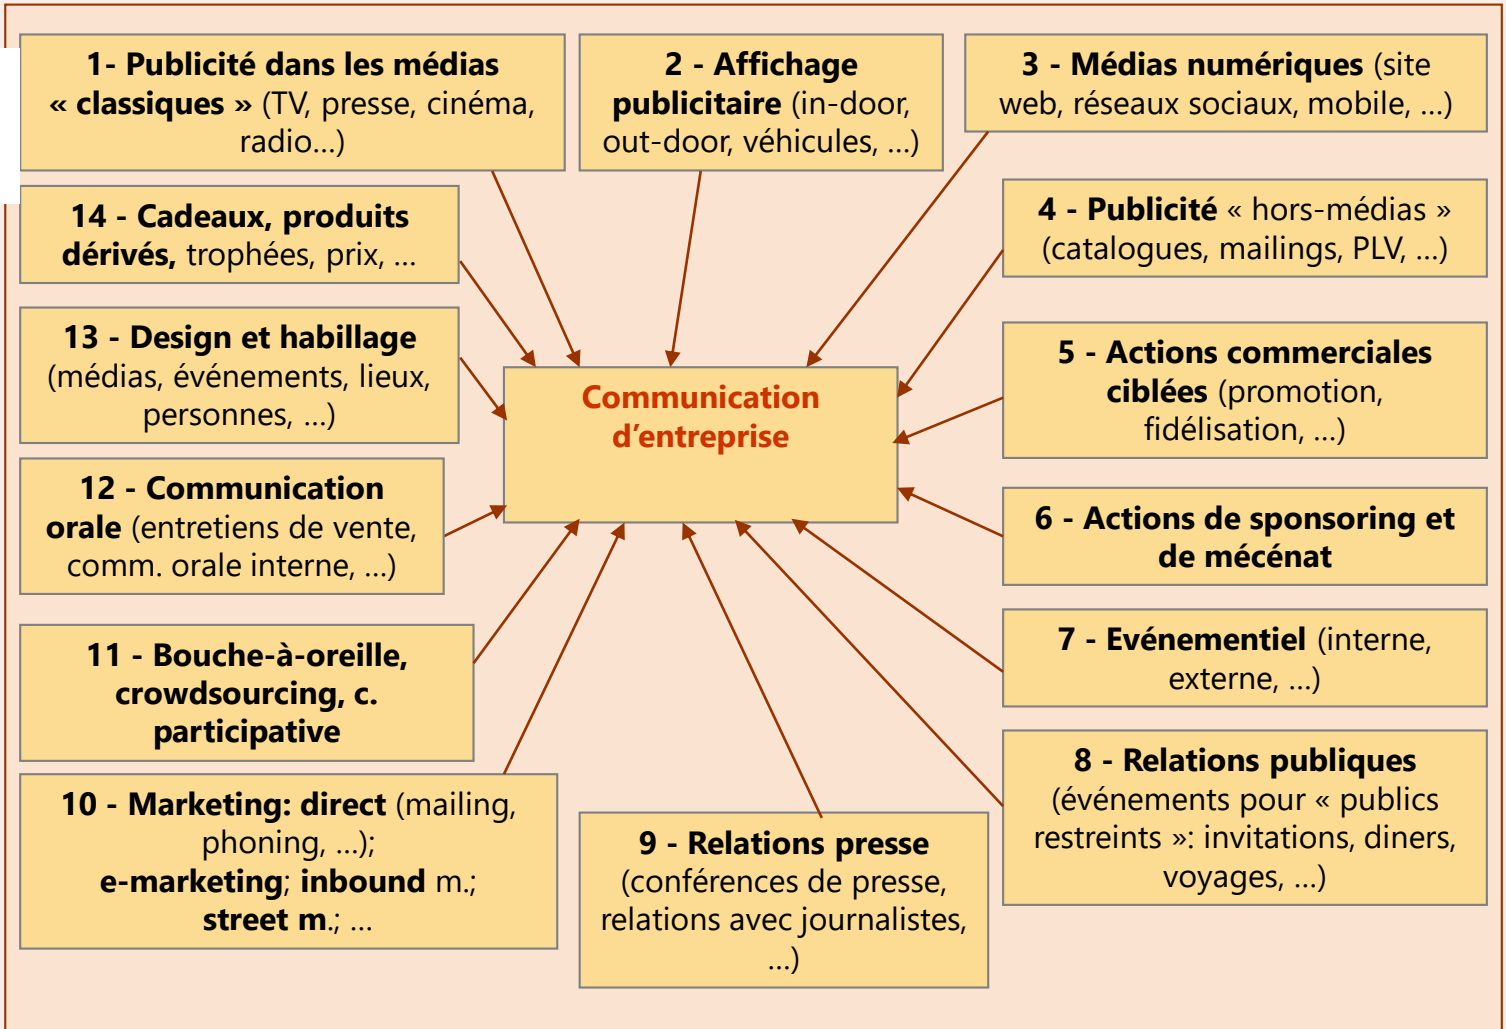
1- Publicité dans les médias « classiques » (TV, presse, cinéma, radio...)

2 - Affichage publicitaire (in-door, out-door, véhicules, ...)

3 - Médias numériques (site web, réseaux sociaux, mobile, ...)

14 - Cadeaux, produits dérivés, trophées, prix, ...

4 - Publicité « hors-médias » (catalogues, mailings, PLV, ...)

13 - Design et habillage (médias, événements, lieux, personnes, ...)

Communication d'entreprise

5 - Actions commerciales ciblées (promotion, fidélisation, ...)

12 - Communication orale (entretiens de vente, comm. orale interne, ...)

6 - Actions de sponsoring et de mécénat

11 - Bouche-à-oreille, crowdsourcing, c. participative

7 - Evénementiel (interne, externe, ...)

8 - Relations publiques (événements pour « publics restreints »: invitations, diners, voyages, ...)

10 - Marketing: direct (mailing, phoning, ...); e-marketing; inbound m.; street m.; ...

9 - Relations presse (conférences de presse, relations avec journalistes, ...)